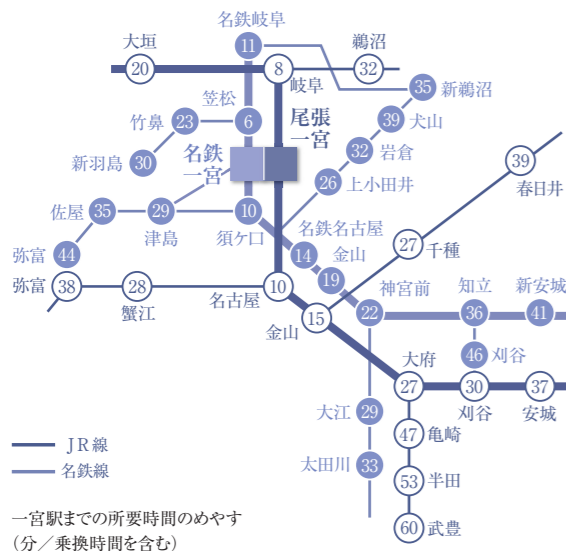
名鉄岐阜
11
大垣
20
8
鵜沼
32
岐阜
35
新鵜沼
笠松
竹鼻
23
6
尾張
一宮
39
犬山
新羽島
30
名鉄
一宮
32
岩倉
26
上小田井
39
春日井
佐屋
35
29
10
津島
須ケ口
名鉄名古屋
弥富
44
14
27
千種
金山
19
弥富
38
28
10
名古屋
神宮前
知立
新安城
蟹江
15
22
36
41
金山
46
刈谷
大府
27
30
37
大江
29
刈谷
安城
47
亀崎
太田川
33
53
半田
ＪＲ線
名鉄線
一宮駅までの所要時間のめやす
（分／乗換時間を含む）
60
武豊